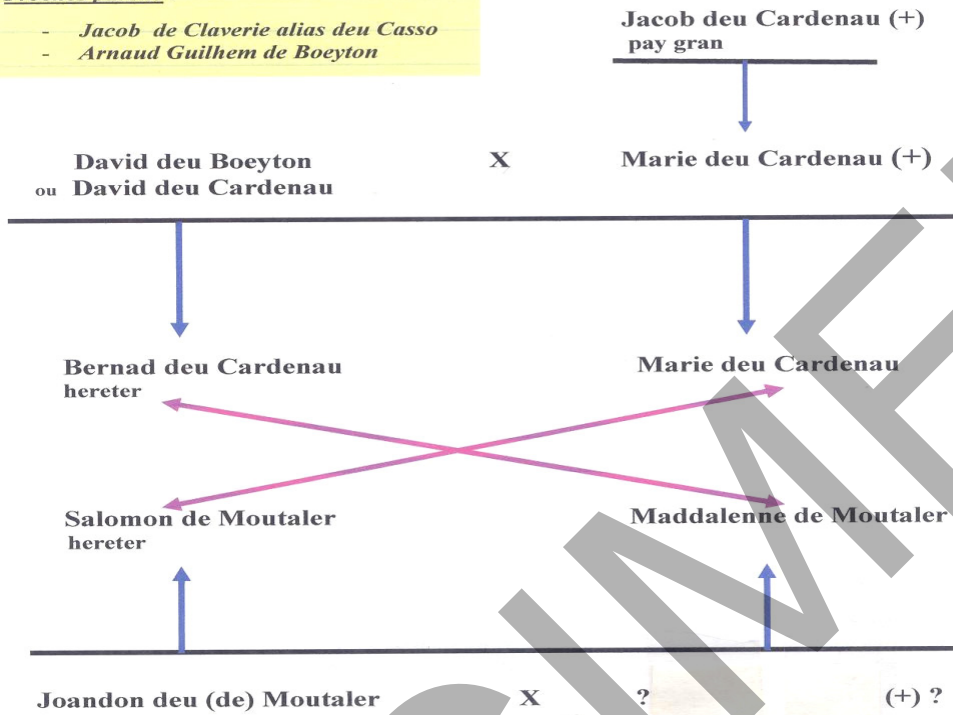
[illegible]

- Jacob de Claverie alias deu Casso
- Arnaud Guilhem de Boeyton

Jacob deu Cardenau (+)
pay gran

David deu Boeyton
ou David deu Cardenau

X

Marie deu Cardenau (+)

Bernad deu Cardenau
hereter

Marie deu Cardenau

Salomon de Moutaler
hereter

Maddalenne de Moutaler

Joandon deu (de) Moutaler

X

?

(+) ?

SIMF